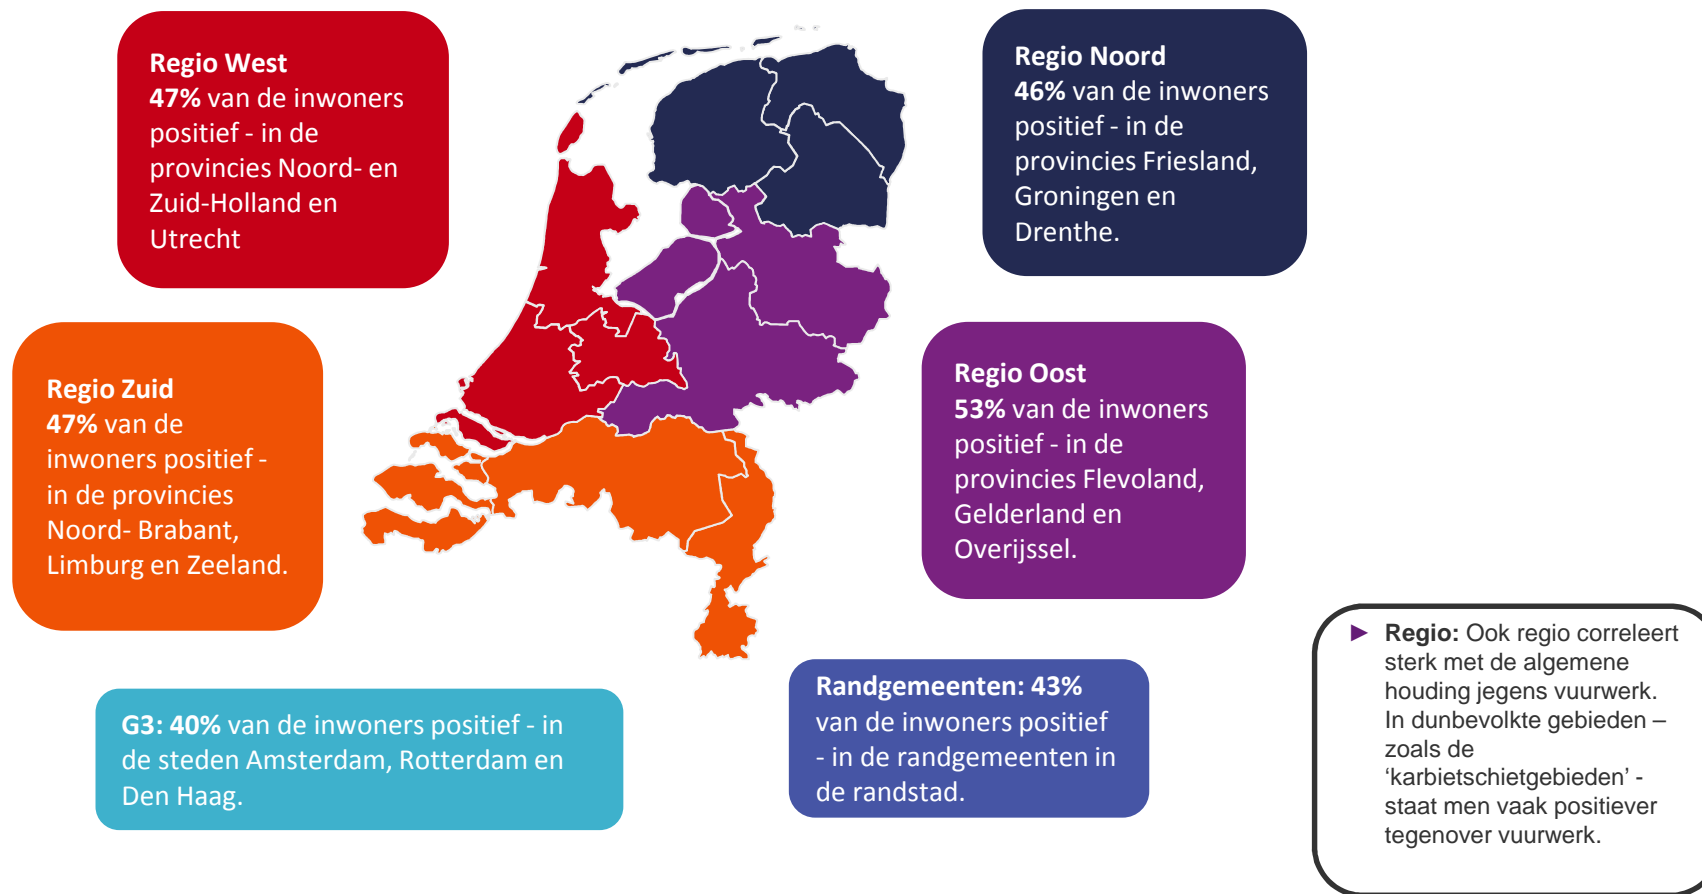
Regio West
47% van de inwoners positief - in de provincies Noord- en Zuid-Holland en Utrecht

Regio Noord
46% van de inwoners positief - in de provincies Friesland, Groningen en Drenthe.

Regio Zuid
47% van de inwoners positief - in de provincies Noord- Brabant, Limburg en Zeeland.

Regio Oost
53% van de inwoners positief - in de provincies Flevoland, Gelderland en Overijssel.

G3: 40% van de inwoners positief - in de steden Amsterdam, Rotterdam en Den Haag.

Randgemeenten: 43% van de inwoners positief - in de randgemeenten in de randstad.

Regio: Ook regio correleert sterk met de algemene houding jegens vuurwerk. In dunbevolkte gebieden – zoals de ‘karbietschietgebieden’ - staat men vaak positiever tegenover vuurwerk.